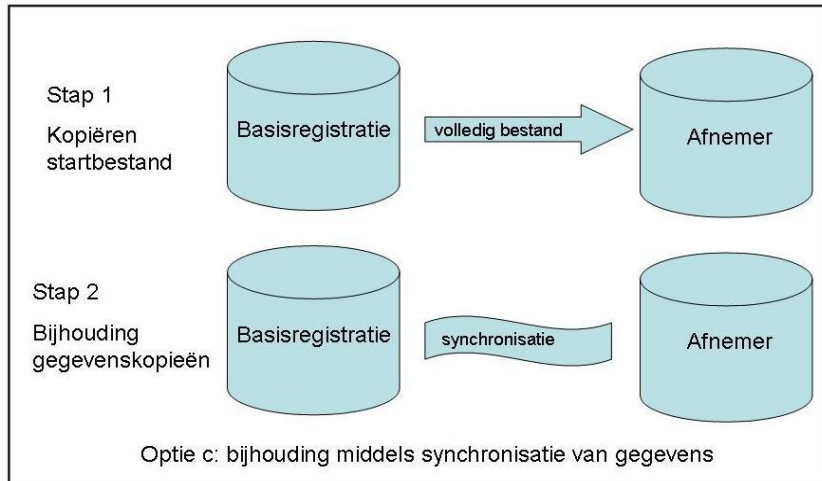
Stap 1

Kopiëren startbestand

Basisregistratie

volledig bestand

Afnemer

Stap 2

Bijhouding gegevenskopieën

Basisregistratie

synchronisatie

Afnemer

Optie c: bijhouding middels synchronisatie van gegevens